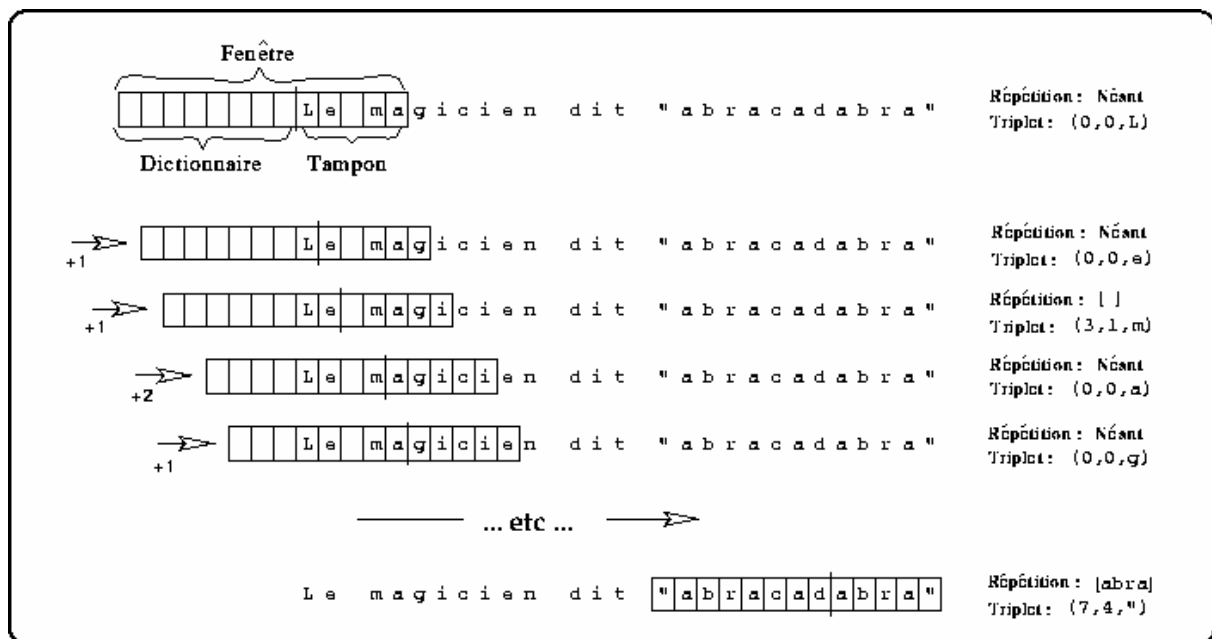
Fenêtre

Le magicien dit "abracadabra"

Dictionnaire Tampon

Répétition : Néant
Triplet : (0,0,L)

+1 Le magicien dit "abracadabra"

Répétition : Néant
Triplet : (0,0,e)

+1 Le magicien dit "abracadabra"

Répétition : [ ]
Triplet : (3,1,m)

+2 Le magicien dit "abracadabra"

Répétition : Néant
Triplet : (0,0,a)

+1 Le magicien dit "abracadabra"

Répétition : Néant
Triplet : (0,0,g)

... etc ...

Le magicien dit "abracadabra"

Répétition : [abra]
Triplet : (7,4,")